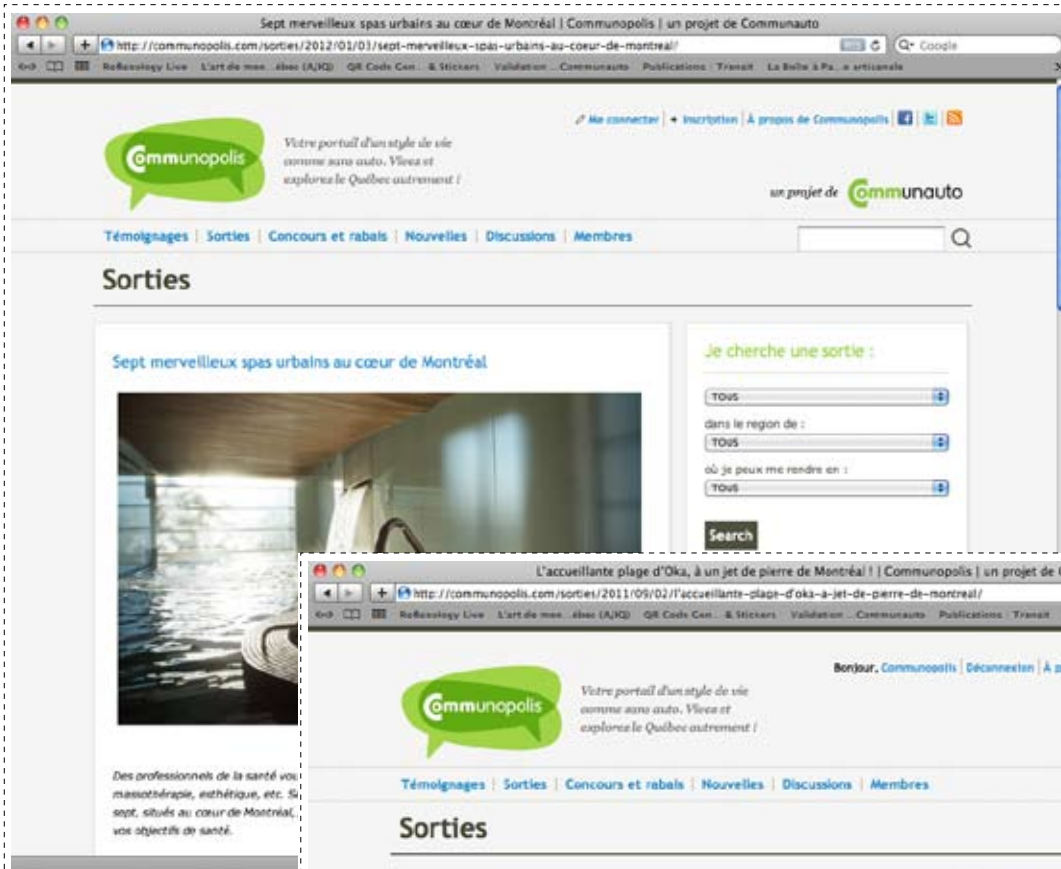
Sept merveilleux spas urbains au cœur de Montréal | Communopolis | un projet de Communauto

http://communopolis.com/sorties/2012/01/03/sept-merveilleux-spas-urbains-au-coeur-de-montreal/

Q• Google

ReFlexology Live   L'art de mee...ébec (AJIQ)   QR Code Gen...   & Stickers   Validation ...Communauto   Publications   Transit   La Boîte à Pa...o artisanale

Me connecter | Inscription | À propos de Communopolis

Communopolis

Votre portail d'un style de vie comme sans auto. Vivez et explorez le Québec autrement !

un projet de Communauto

Témoignages | Sorties | Concours et rabais | Nouvelles | Discussions | Membres

Sorties

Sept merveilleux spas urbains au cœur de Montréal

Je cherche une sortie :

TOUS

dans le region de :

TOUS

où je peux me rendre en :

TOUS

Search

Des professionnels de la santé vou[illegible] massothérapie, esthétique, etc. S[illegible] sept, situés au cœur de Montréal, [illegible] vos objectifs de santé.

L'accueillante plage d'Oka, à un jet de pierre de Montréal ! | Communopolis | un projet de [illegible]

http://communopolis.com/sorties/2011/09/02/l'accueillante-plage-d'oka-a-jet-de-pierre-de-montreal/

ReFlexology Live   L'art de mee...ébec (AJIQ)   QR Code Gen...   & Stickers   Validation ...Communauto   Publications   Transit

Bonjour, Communopolis | Déconnexion | À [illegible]

Communopolis

Votre portail d'un style de vie comme sans auto. Vivez et explorez le Québec autrement !

Témoignages | Sorties | Concours et rabais | Nouvelles | Discussions | Membres

Sorties